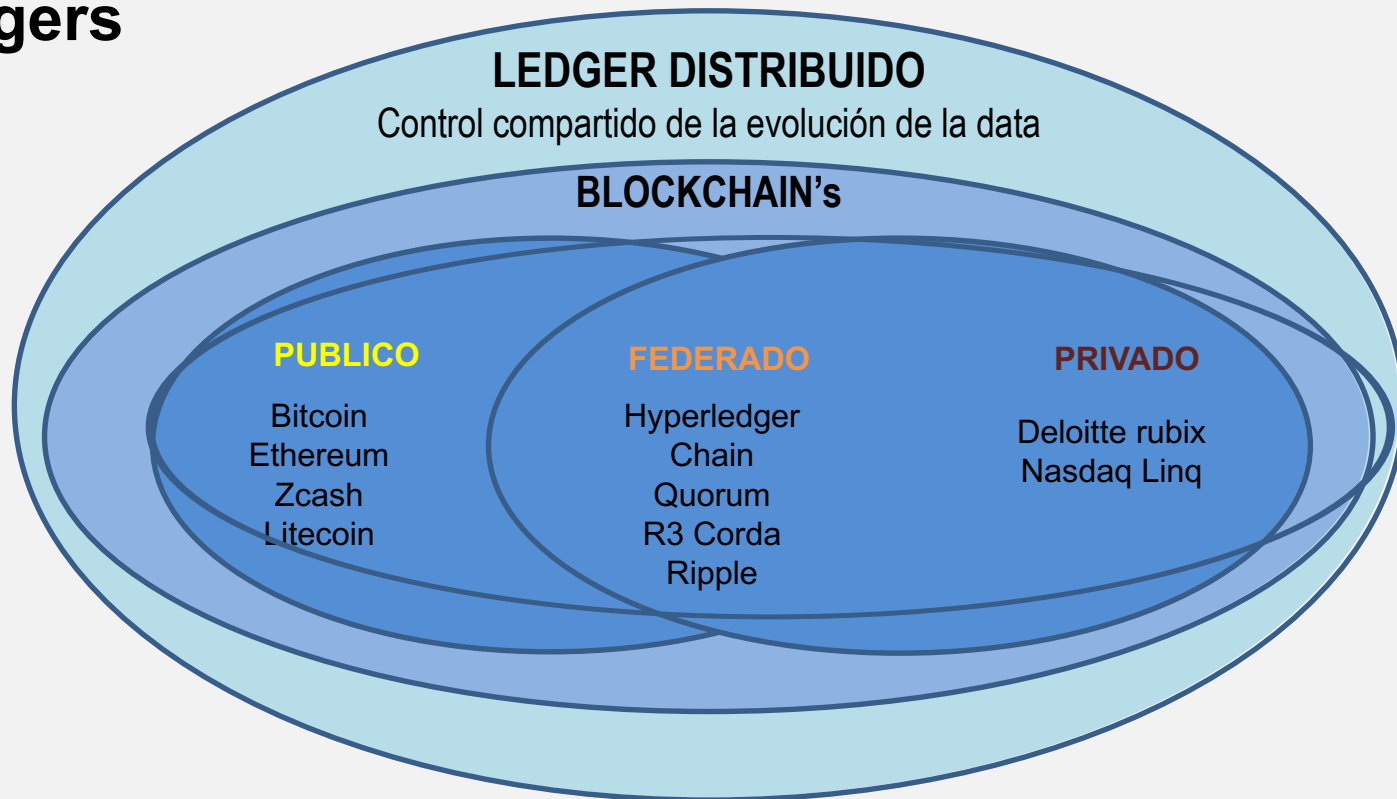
gers

LEDGER DISTRIBUIDO

Control compartido de la evolución de la data

BLOCKCHAIN's

PUBLICO

Bitcoin
Ethereum
Zcash
Litecoin

FEDERADO

Hyperledger
Chain
Quorum
R3 Corda
Ripple

PRIVADO

Deloitte rubix
Nasdaq Linq